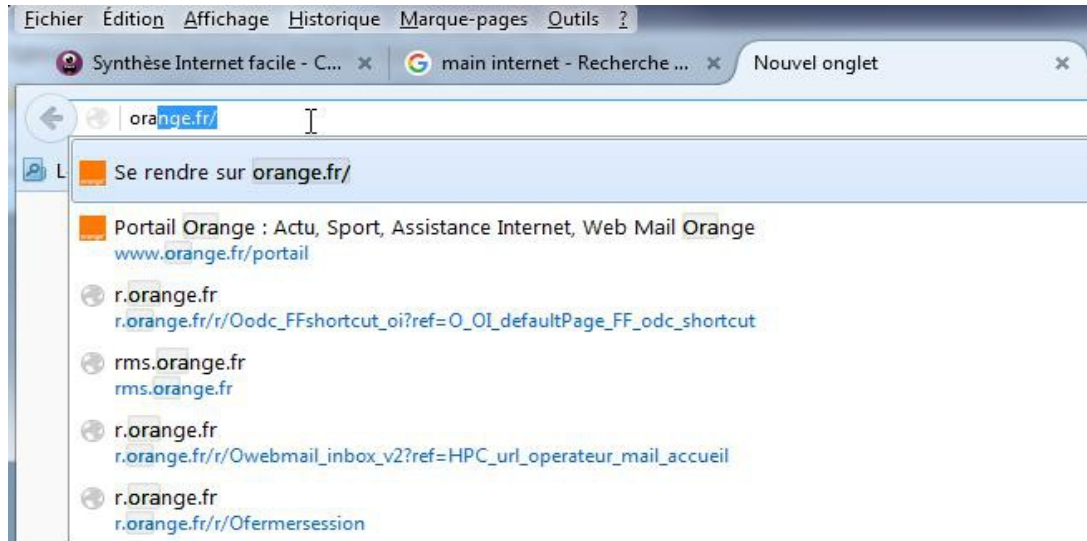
Fichier Édition Affichage Historique Marque-pages Outils ?

Synthèse Internet facile - C... × main internet - Recherche ... × Nouvel onglet ×

orange.fr/

L

Se rendre sur orange.fr/

Portail Orange : Actu, Sport, Assistance Internet, Web Mail Orange
www.orange.fr/portail

r.orange.fr
r.orange.fr/r/Oodc_FFshortcut_oi?ref=O_OI_defaultPage_FF_odc_shortcut

rms.orange.fr
rms.orange.fr

r.orange.fr
r.orange.fr/r/Owebmail_inbox_v2?ref=HPC_url_operateur_mail_accueil

r.orange.fr
r.orange.fr/r/Ofermersession